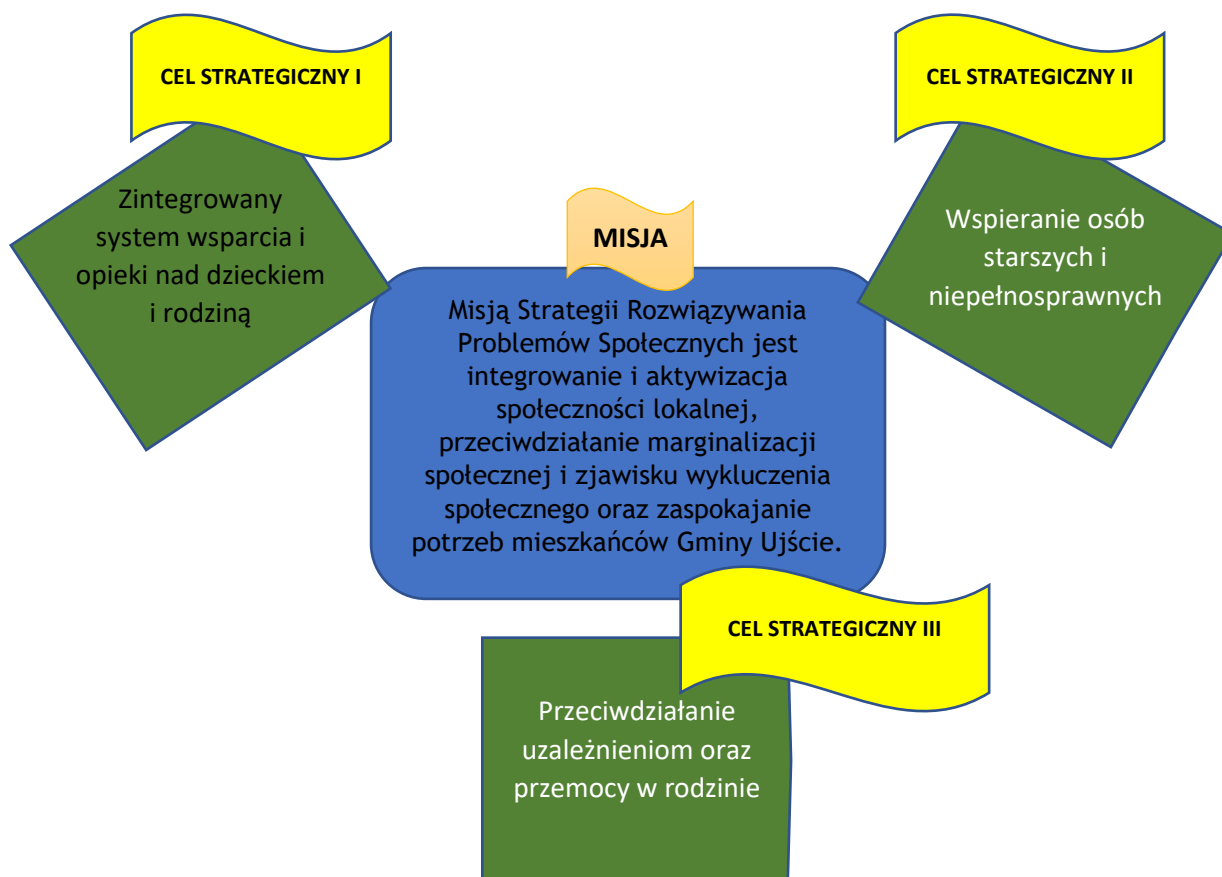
CEL STRATEGICZNY I

Zintegrowany system wsparcia i opieki nad dzieckiem i rodziną

CEL STRATEGICZNY II

Wspieranie osób starszych i niepełnosprawnych

MISJA

Misją Strategii Rozwiązywania Problemów Społecznych jest integrowanie i aktywizacja społeczności lokalnej, przeciwdziałanie marginalizacji społecznej i zjawisku wykluczenia społecznego oraz zaspokajanie potrzeb mieszkańców Gminy Ujście.

CEL STRATEGICZNY III

Przeciwdziałanie uzależnieniom oraz przemocy w rodzinie